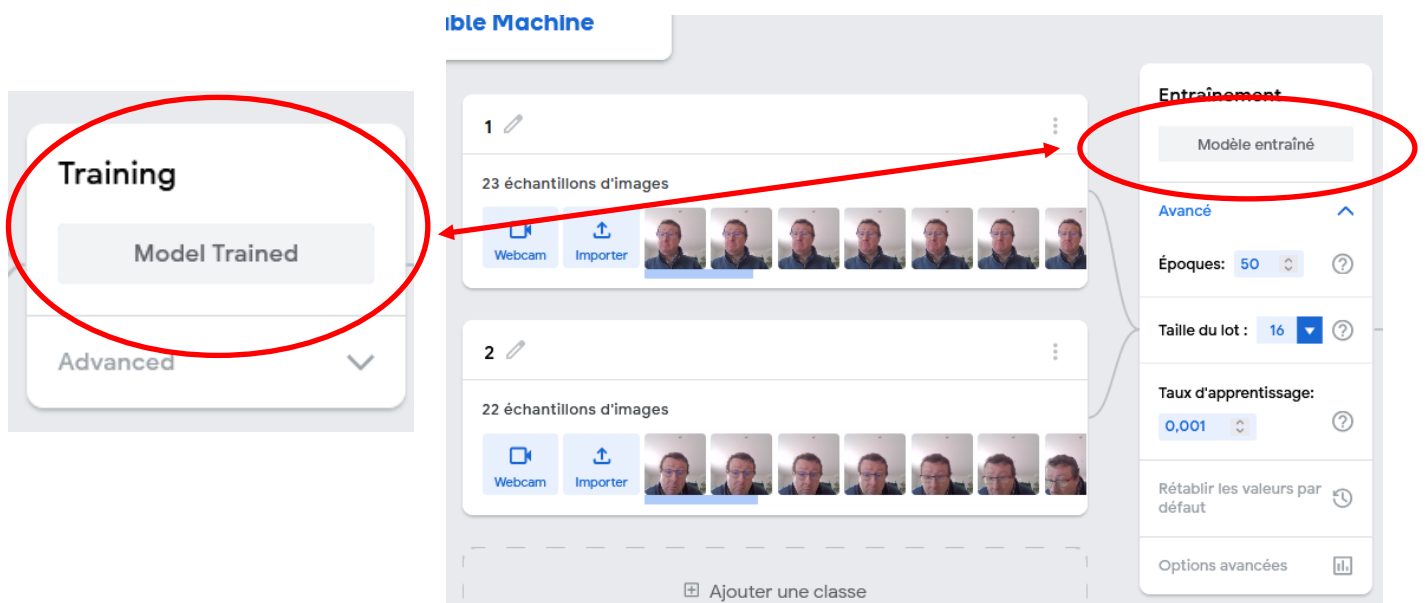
Training

Model Trained

Advanced

ble Machine

1

23 échantillons d'images

Webcam

Importer

2

22 échantillons d'images

Webcam

Importer

Ajouter une classe

Entraînement

Modèle entraîné

Avancé

Époques: 50

Taille du lot : 16

Taux d'apprentissage:

0,001

Rétablir les valeurs par défaut

Options avancées